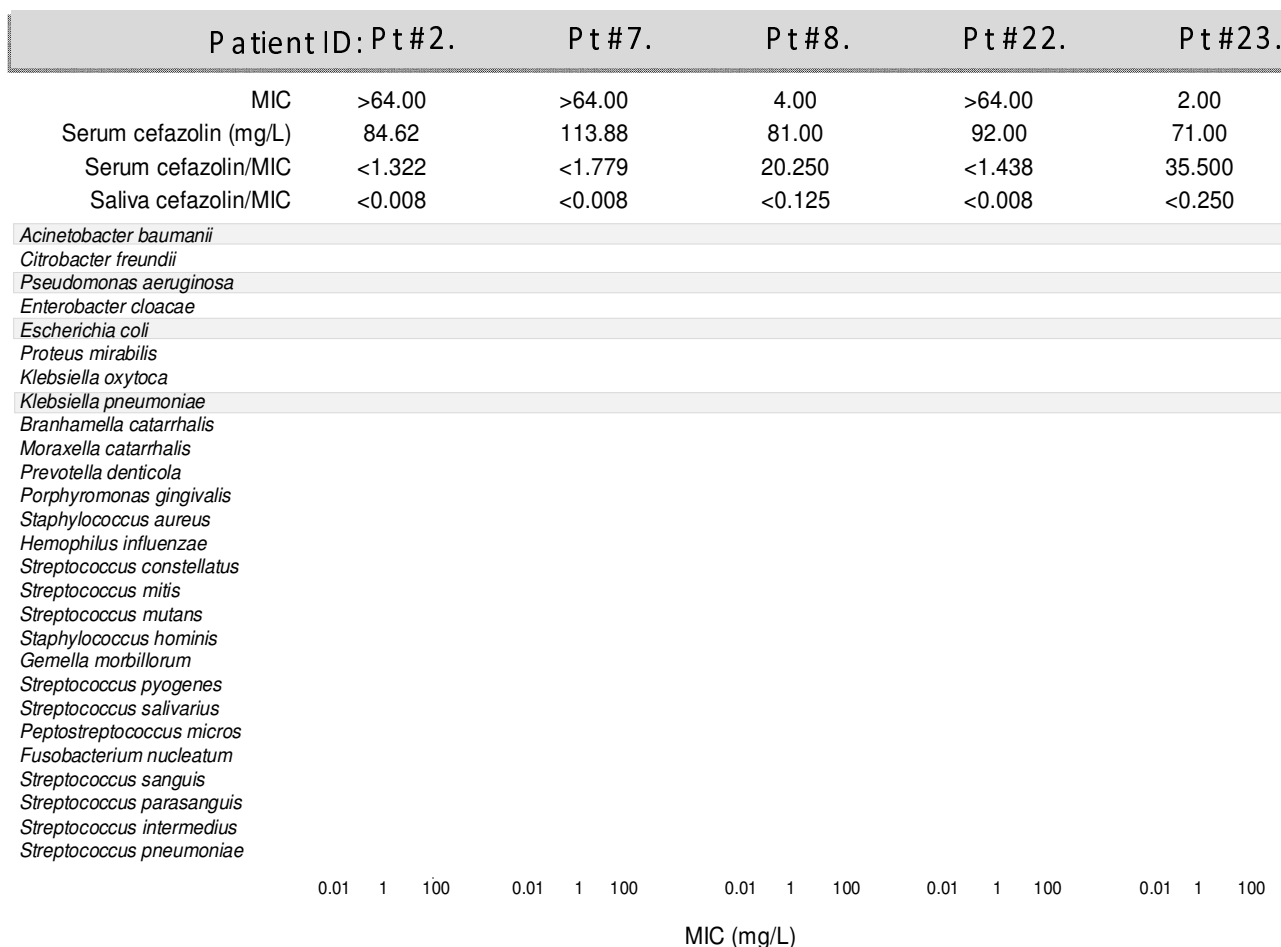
| Patient ID: | Pt#2. | Pt#7. | Pt#8. | Pt#22. | Pt#23. |
|---|---|---|---|---|---|
| MIC | >64.00 | >64.00 | 4.00 | >64.00 | 2.00 |
| Serum cefazolin (mg/L) | 84.62 | 113.88 | 81.00 | 92.00 | 71.00 |
| Serum cefazolin/MIC | <1.322 | <1.779 | 20.250 | <1.438 | 35.500 |
| Saliva cefazolin/MIC | <0.008 | <0.008 | <0.125 | <0.008 | <0.250 |

Acinetobacter baumanii
Citrobacter freundii
Pseudomonas aeruginosa
Enterobacter cloacae
Escherichia coli
Proteus mirabilis
Klebsiella oxytoca
Klebsiella pneumoniae
Branhamella catarrhalis
Moraxella catarrhalis
Prevotella denticola
Porphyromonas gingivalis
Staphylococcus aureus
Hemophilus influenzae
Streptococcus constellatus
Streptococcus mitis
Streptococcus mutans
Staphylococcus hominis
Gemella morbillorum
Streptococcus pyogenes
Streptococcus salivarius
Peptostreptococcus micros
Fusobacterium nucleatum
Streptococcus sanguis
Streptococcus parasanguis
Streptococcus intermedius
Streptococcus pneumoniae

0.01 1 100 0.01 1 100 0.01 1 100 0.01 1 100 0.01 1 100

MIC (mg/L)